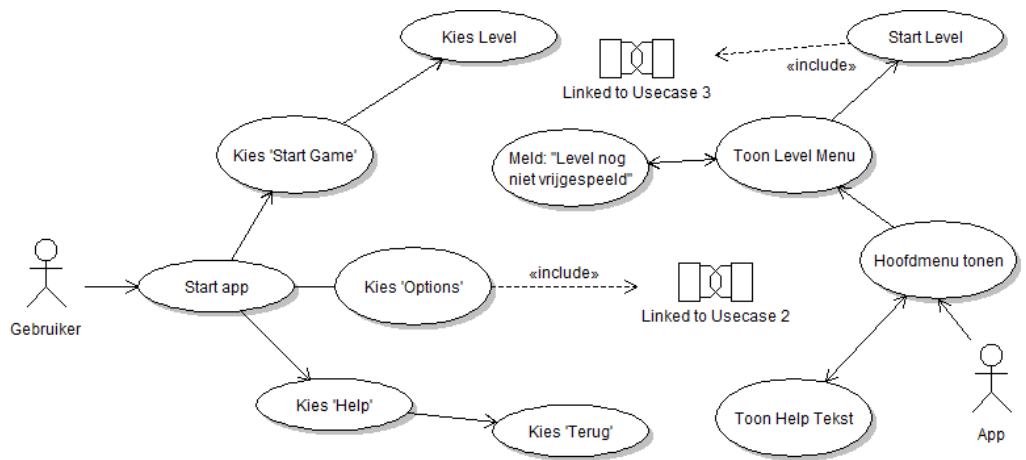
Kies Level

Linked to Usecase 3

Start Level

«include»

Kies 'Start Game'

Meld: "Level nog niet vrijgespeeld"

Toon Level Menu

Gebruiker

Start app

Kies 'Options'

«include»

Linked to Usecase 2

Hoofdmenu tonen

Kies 'Help'

Kies 'Terug'

Toon Help Tekst

App